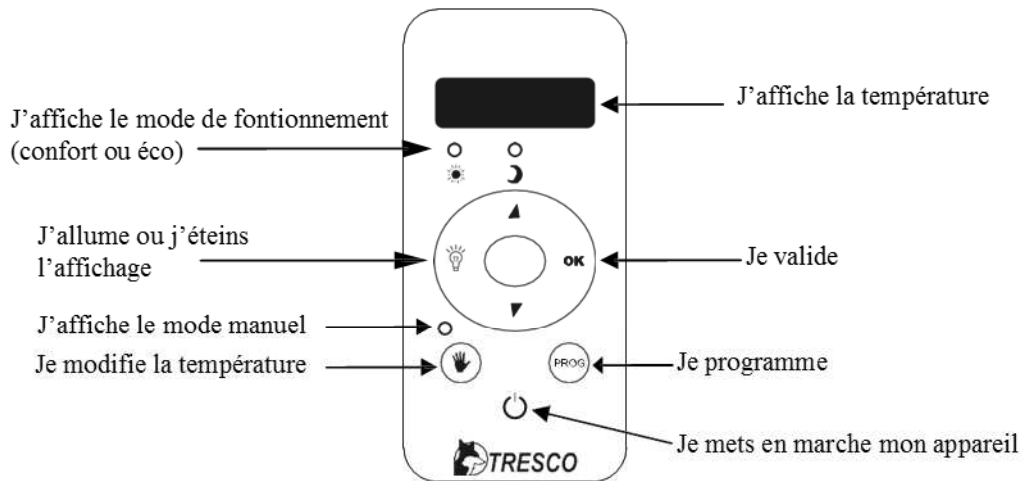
J’affiche la température

J’affiche le mode de fontionnement (confort ou éco)

J’allume ou j’éteins l’affichage

OK

Je valide

J’affiche le mode manuel

Je modifie la température

PROG

Je programme

Je mets en marche mon appareil

TRESCO